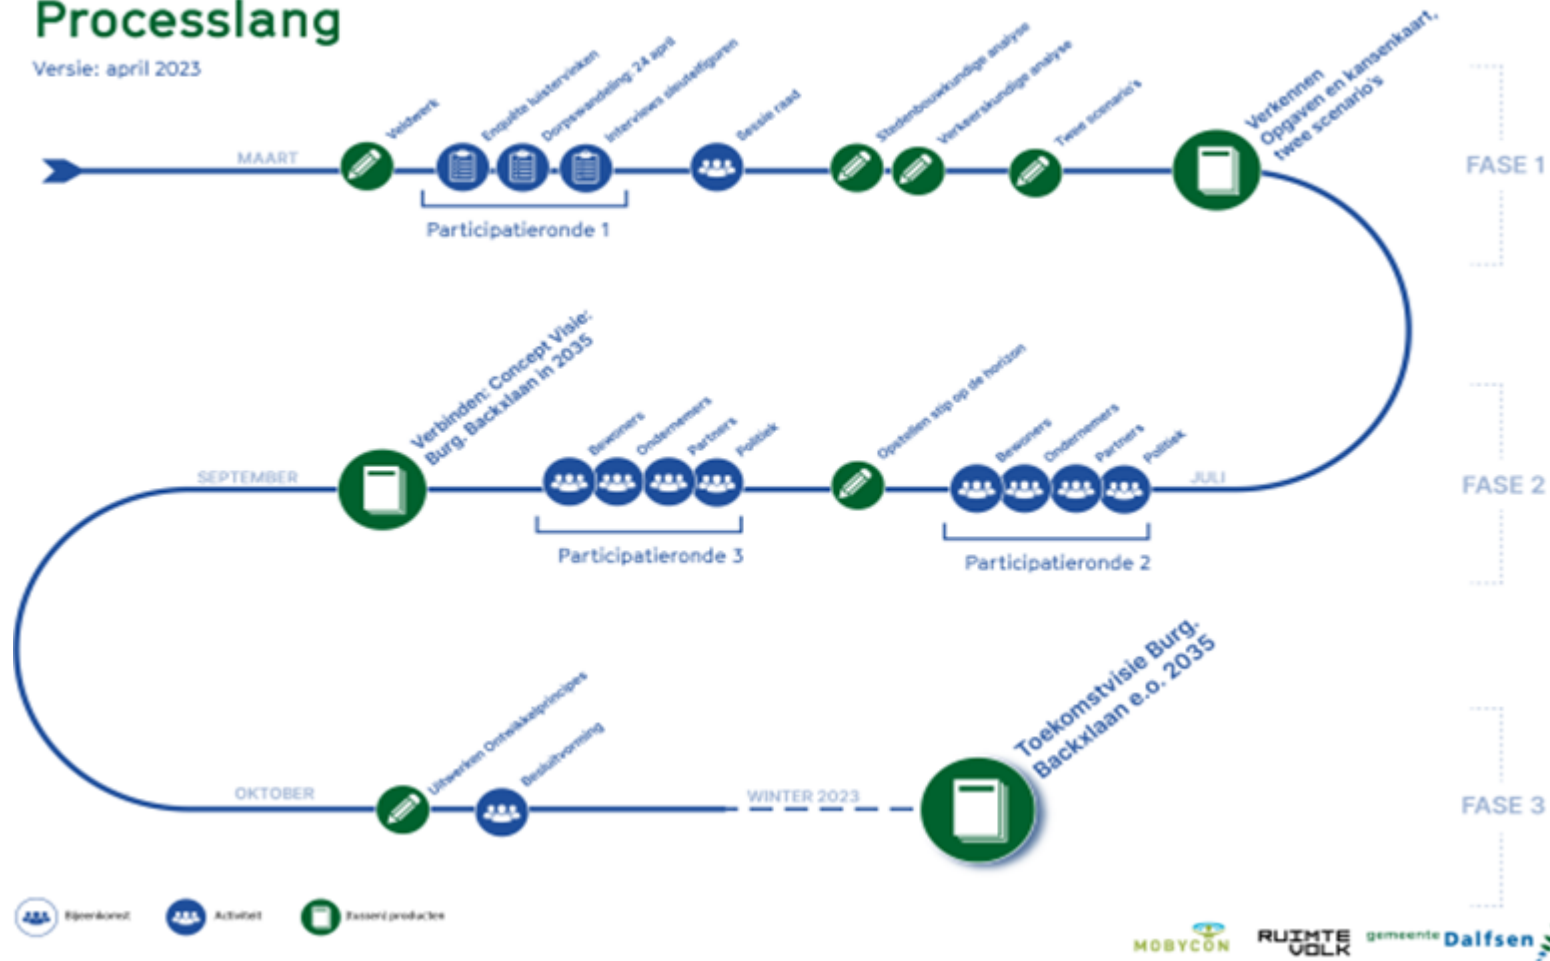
Processlang

Versie: april 2023

MAART

Veldwerk

Enquête luistervinken

Dorpswandeling: 24 april

Interviews sleutelfiguren

Sessie raad

Stedenbouwkundige analyse

Verkeerskundige analyse

Twee scenario's

Verkennen Opgaven en kansenkaart, twee scenario's

Participatieronde 1

FASE 1

SEPTEMBER

Verbinden: Concept Visie: Burg. Backxlaan in 2035

Bewoners

Ondernemers

Partners

Politiek

Participatieronde 3

Opstellen stip op de horizon

Bewoners

Ondernemers

Partners

Politiek

JULI

Participatieronde 2

FASE 2

OKTOBER

Uitwerken Ontwikkelprincipes

Besluitvorming

WINTER 2023

Toekomstvisie Burg. Backxlaan e.o. 2035

FASE 3

Bijeenkomst

Activiteit

Tussen) producten

MOBYCON

RUIMTE VOLK

gemeente Dalfsen